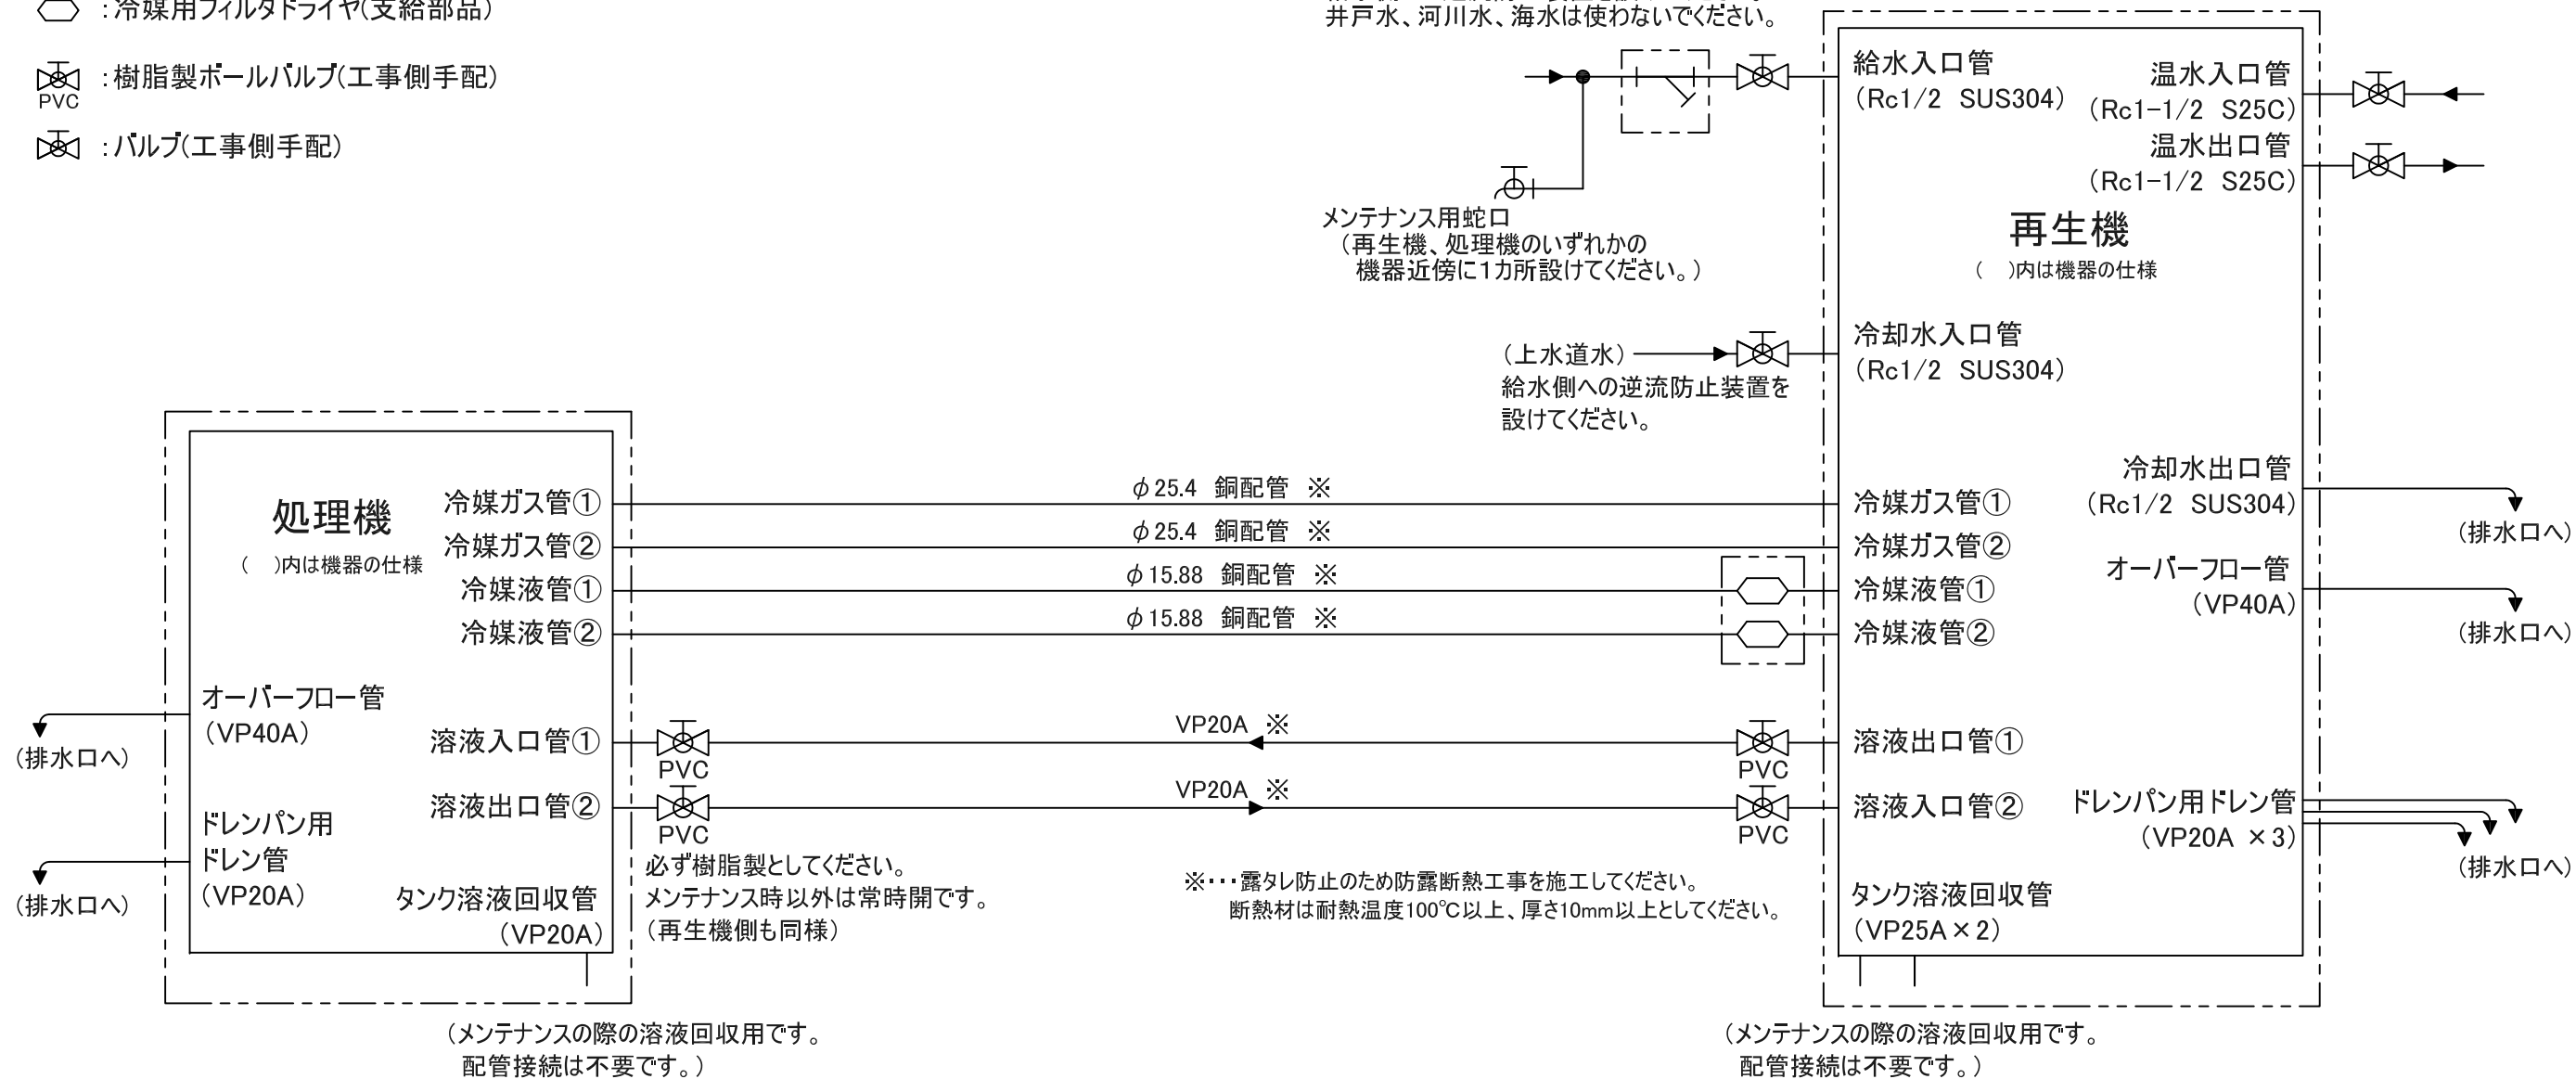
:冷媒用フィルタドライヤ(支給部品)

PVC :樹脂製ボールバルブ(工事側手配)

:バルブ(工事側手配)

井戸水、河川水、海水は使わないでください。

メンテナンス用蛇口
(再生機、処理機のいずれかの
機器近傍に1カ所設けてください。)

給水入口管
(Rc1/2 SUS304)

温水入口管
(Rc1-1/2 S25C)

温水出口管
(Rc1-1/2 S25C)

再生機
( )内は機器の仕様

(上水道水)
給水側への逆流防止装置を
設けてください。

冷却水入口管
(Rc1/2 SUS304)

冷却水出口管
(Rc1/2 SUS304)

(排水口へ)

オーバーフロー管
(VP40A)

(排水口へ)

処理機
( )内は機器の仕様

冷媒ガス管①
冷媒ガス管②
冷媒液管①
冷媒液管②

$\phi$25.4 銅配管 ※
$\phi$25.4 銅配管 ※
$\phi$15.88 銅配管 ※
$\phi$15.88 銅配管 ※

冷媒ガス管①
冷媒ガス管②
冷媒液管①
冷媒液管②

オーバーフロー管
(VP40A)

(排水口へ)

溶液入口管①
PVC

VP20A ※

PVC
溶液出口管①

溶液出口管②
PVC

VP20A ※

PVC
溶液入口管②

ドレンパン用ドレン管
(VP20A ×3)

(排水口へ)

ドレンパン用
ドレン管
(VP20A)

(排水口へ)

タンク溶液回収管
(VP20A)

必ず樹脂製としてください。
メンテナンス時以外は常時開です。
(再生機側も同様)

※・・・露タレ防止のため防露断熱工事を施工してください。
断熱材は耐熱温度100℃以上、厚さ10mm以上としてください。

タンク溶液回収管
(VP25A×2)

(メンテナンスの際の溶液回収用です。
配管接続は不要です。)

(メンテナンスの際の溶液回収用です。
配管接続は不要です。)